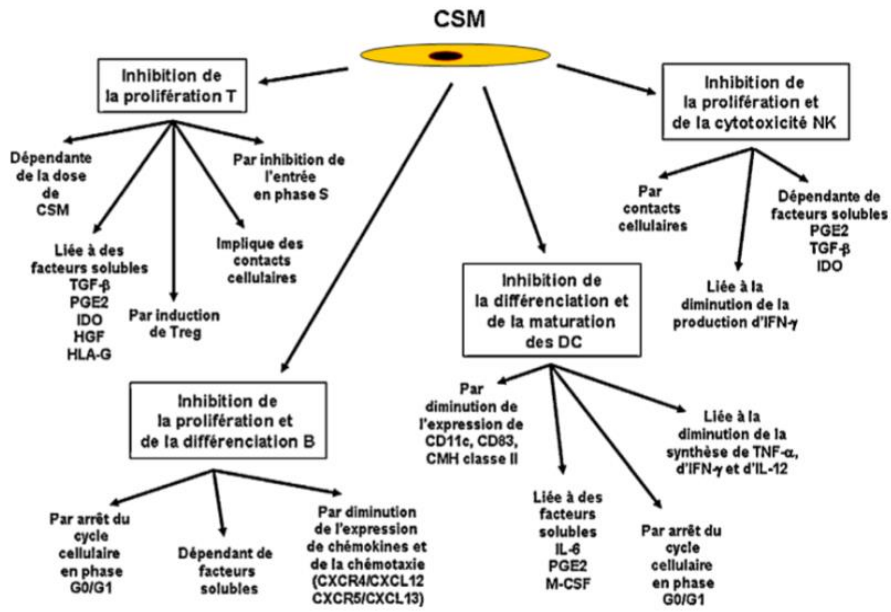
CSM

Inhibition de la prolifération T

Dépendante de la dose de CSM

Liée à des facteurs solubles TGF-β PGE2 IDO HGF HLA-G

Par induction de Treg

Implique des contacts cellulaires

Par inhibition de l'entrée en phase S

Inhibition de la prolifération et de la différenciation B

Par arrêt du cycle cellulaire en phase G0/G1

Dépendant de facteurs solubles

Par diminution de l'expression de chémokines et de la chémotaxie (CXCR4/CXCL12 CXCR5/CXCL13)

Inhibition de la différenciation et de la maturation des DC

Par diminution de l'expression de CD11c, CD83, CMH classe II

Liée à des facteurs solubles IL-6 PGE2 M-CSF

Par arrêt du cycle cellulaire en phase G0/G1

Liée à la diminution de la synthèse de TNF-α, d'IFN-γ et d'IL-12

Inhibition de la prolifération et de la cytotoxicité NK

Par contacts cellulaires

Liée à la diminution de la production d'IFN-γ

Dépendante de facteurs solubles PGE2 TGF-β IDO